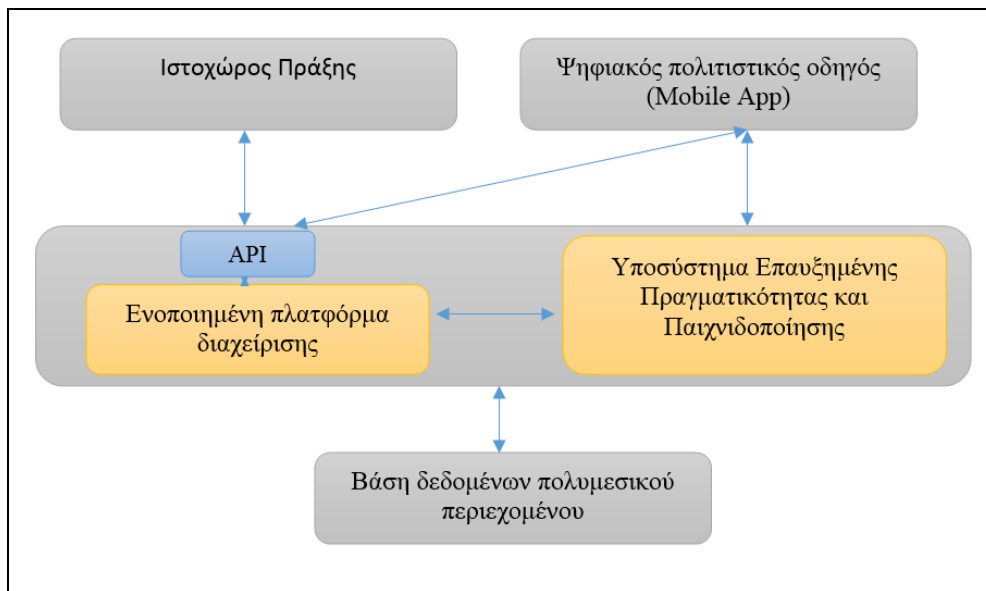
Ιστοχώρος Πράξης

Ψηφιακός πολιτιστικός οδηγός (Mobile App)

API

Ενοποιημένη πλατφόρμα διαχείρισης

Υποσύστημα Επαυξημένης Πραγματικότητας και Παιχνιδοποίησης

Βάση δεδομένων πολυμεσικού περιεχομένου